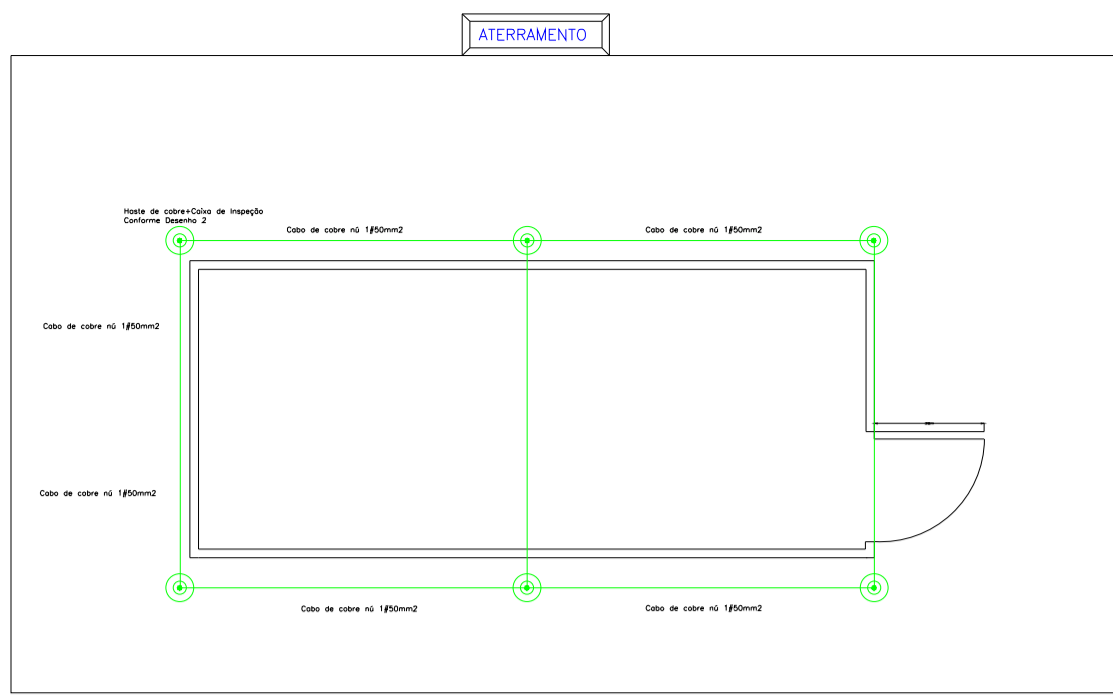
ATERRAMENTO

Haste de cobre+Caixa de Inspeção
Conforme Desenho 2

Cabo de cobre nú 1#50mm2

Cabo de cobre nú 1#50mm2

Cabo de cobre nú 1#50mm2

Cabo de cobre nú 1#50mm2

Cabo de cobre nú 1#50mm2

Cabo de cobre nú 1#50mm2